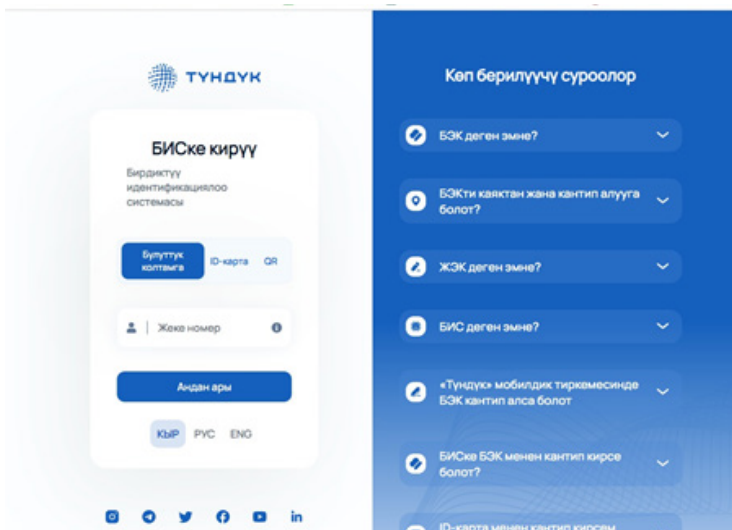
ТҮНДҮК

БИСке кирүү

Бирдиктүү идентификациялоо системасы

Булуттук колтамга

ID-карта

QR

Жеке номер

Андан ары

КЫР РУС ENG

Көп берилүүчү суроолор

БЭК деген эмне?

БЭКти каяктан жана кантип алууга болот?

ЖЭК деген эмне?

БИС деген эмне?

«Түндүк» мобилдик тиркемесинде БЭК кантип алса болот

БИСке БЭК менен кантип кирсе болот?

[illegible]